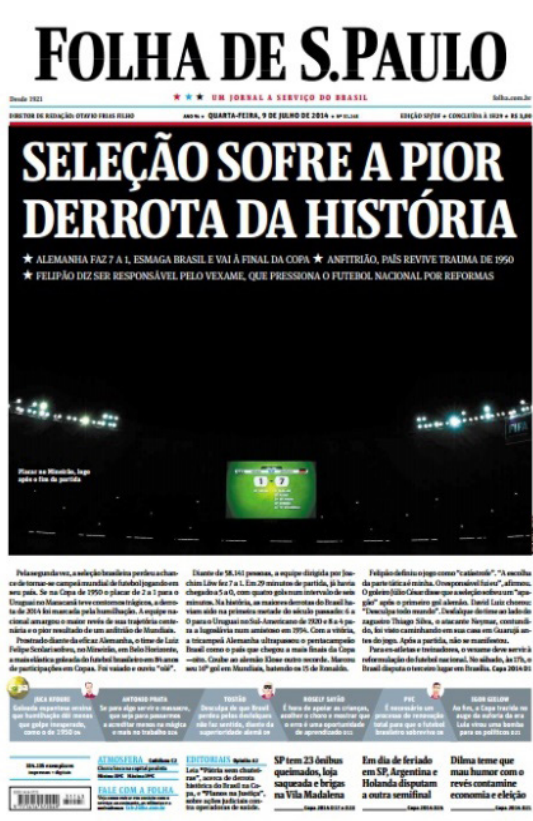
FOLHA DE S.PAULO

Desde 1921

UM JORNAL A SERVIÇO DO BRASIL

folha.com.br

DIRETOR DE REDAÇÃO: OTAVIO FRIAS FILHO

QUARTA-FEIRA, 9 DE JULHO DE 2014

SELEÇÃO SOFRE A PIOR DERROTA DA HISTÓRIA

★ ALEMANHA FAZ 7 A 1, ESMAGA BRASIL E VAI À FINAL DA COPA ★ ANFITRIÃO, PAÍS REVIVE TRAUMA DE 1950
★ FELIPÃO DIZ SER RESPONSÁVEL PELO VEXAME, QUE PRESSIONA O FUTEBOL NACIONAL POR REFORMAS

Placar no Mineirão, logo após o fim da partida

1 7

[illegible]

SP tem 23 ônibus queimados, loja saqueada e brigas na Vila Madalena

Em dia de feriado em SP, Argentina e Holanda disputam a outra semifinal

Dilma teme que mau humor com o revés contamine economia e eleição

ATMOSFERA

EDITORIAIS

FALE COM A FOLHA